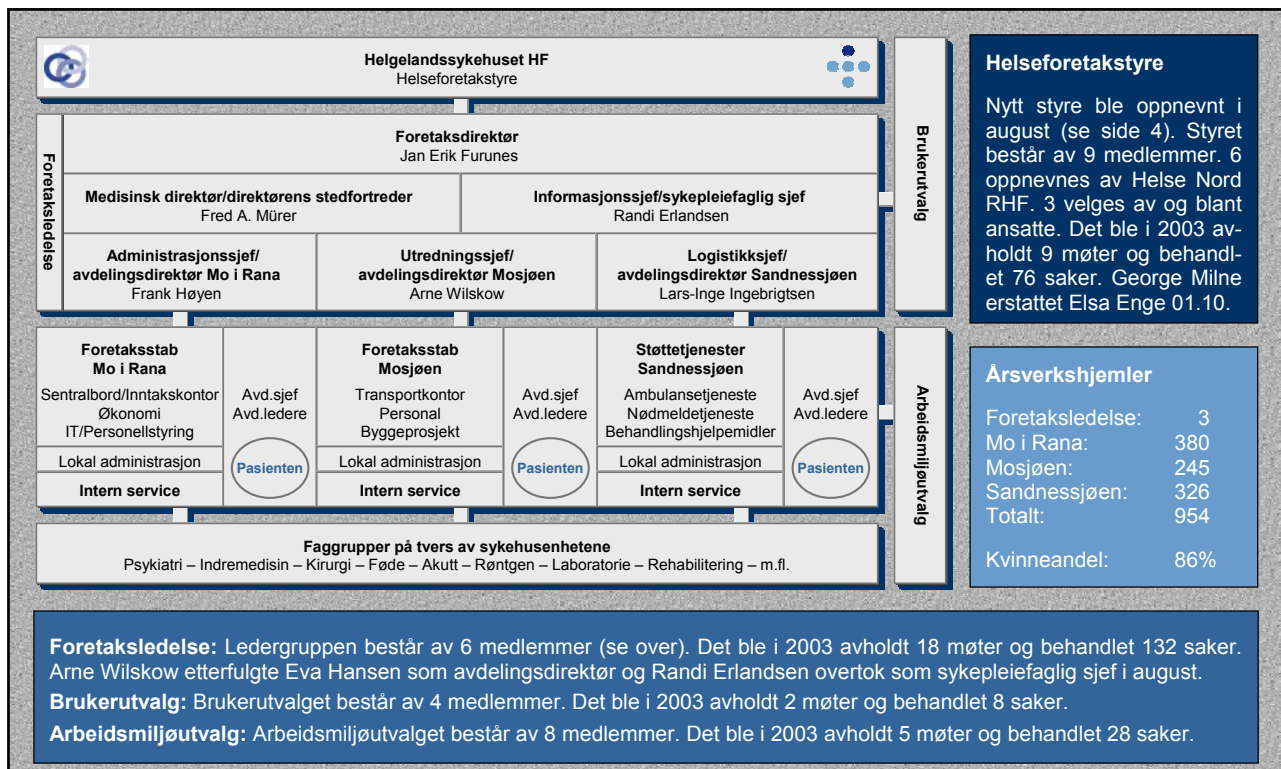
Helgelandssykehuset HF
Helseforetakstyre

Foretaksledelse

Foretaksdirektør
Jan Erik Furunes

Medisinsk direktør/direktørens stedfortreder
Fred A. Mürer

Informasjonssjef/sykepleiefaglig sjef
Randi Erlandsen

Administrasjonssjef/ avdelingsdirektør Mo i Rana
Frank Høyen

Utredningssjef/ avdelingsdirektør Mosjøen
Arne Wilskow

Logistikksjef/ avdelingsdirektør Sandnessjøen
Lars-Inge Ingebrigtsen

Brukerutvalg

Foretaksstab Mo i Rana
Sentralbord/Inntakskontor
Økonomi
IT/Personellstyring

Avd.sjef
Avd.ledere

Lokal administrasjon

Pasienten

Intern service

Foretaksstab Mosjøen
Transportkontor
Personal
Byggeprosjekt

Avd.sjef
Avd.ledere

Lokal administrasjon

Pasienten

Intern service

Støttetjenester Sandnessjøen
Ambulansetjeneste
Nødmeldetjeneste
Behandlingshjelpemidler

Avd.sjef
Avd.ledere

Lokal administrasjon

Pasienten

Intern service

Arbeidsmiljøutvalg

Faggrupper på tvers av sykehusenhetene
Psykiatri – Indremedisin – Kirurgi – Føde – Akutt – Røntgen – Laboratorie – Rehabilitering – m.fl.

Helseforetakstyre

Nytt styre ble oppnevnt i august (se side 4). Styret består av 9 medlemmer. 6 oppnevnes av Helse Nord RHF. 3 velges av og blant ansatte. Det ble i 2003 avholdt 9 møter og behandlet 76 saker. George Milne erstattet Elsa Enge 01.10.

Årsverkshjemler

| | |
|---|---|
| Foretaksledelse: | 3 |
| Mo i Rana: | 380 |
| Mosjøen: | 245 |
| Sandnessjøen: | 326 |
| Totalt: | 954 |
| Kvinneandel: | 86% |

Foretaksledelse: Ledergruppen består av 6 medlemmer (se over). Det ble i 2003 avholdt 18 møter og behandlet 132 saker. Arne Wilskow etterfulgte Eva Hansen som avdelingsdirektør og Randi Erlandsen overtok som sykepleiefaglig sjef i august.

Brukerutvalg: Brukerutvalget består av 4 medlemmer. Det ble i 2003 avholdt 2 møter og behandlet 8 saker.

Arbeidsmiljøutvalg: Arbeidsmiljøutvalget består av 8 medlemmer. Det ble i 2003 avholdt 5 møter og behandlet 28 saker.